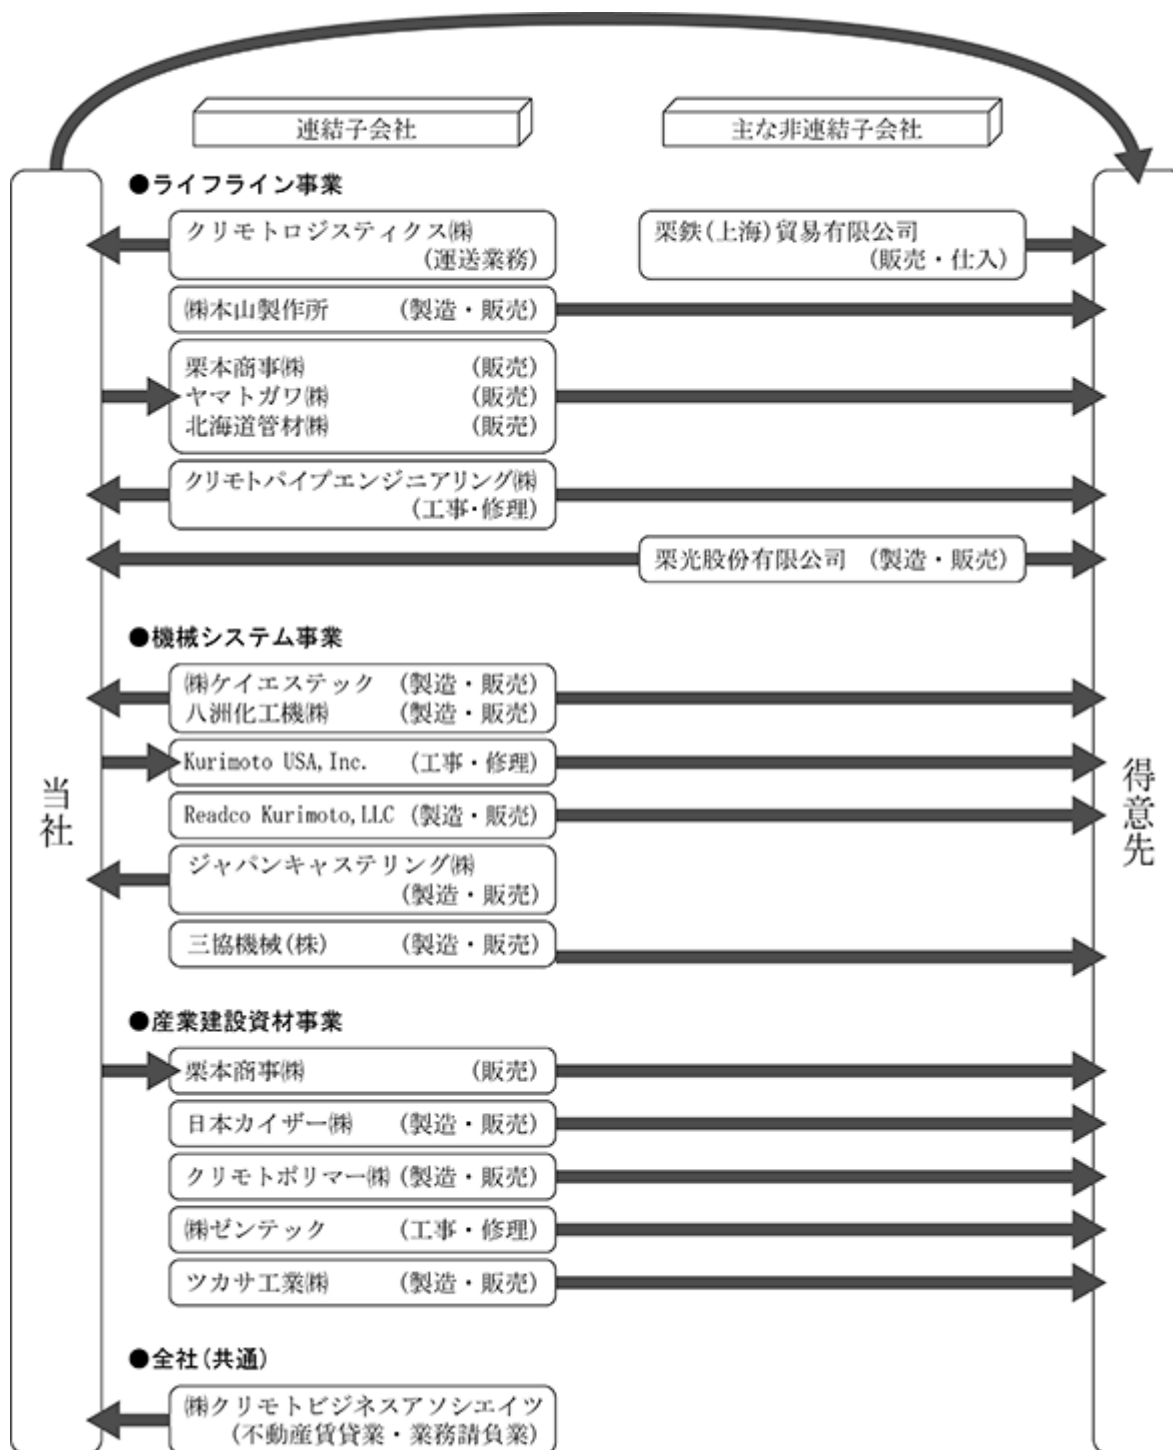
連結子会社

主な非連結子会社

当社

得意先

●ライフライン事業

クリモトロジスティクス㈱ (運送業務)

栗鉄(上海)貿易有限公司 (販売・仕入)

㈱本山製作所 (製造・販売)

栗本商事㈱ (販売)
ヤマトガワ㈱ (販売)
北海道管材㈱ (販売)

クリモトパイプエンジニアリング㈱ (工事・修理)

栗光股份有限公司 (製造・販売)

●機械システム事業

㈱ケイエステック (製造・販売)
八洲化工機㈱ (製造・販売)

Kurimoto USA, Inc. (工事・修理)

Readco Kurimoto, LLC (製造・販売)

ジャパンキャステリング㈱ (製造・販売)

三協機械(株) (製造・販売)

●産業建設資材事業

栗本商事㈱ (販売)

日本カイザー㈱ (製造・販売)

クリモトポリマー㈱ (製造・販売)

㈱ゼンテック (工事・修理)

ツカサ工業㈱ (製造・販売)

●全社(共通)

㈱クリモトビジネスアソシエイツ (不動産賃貸業・業務請負業)